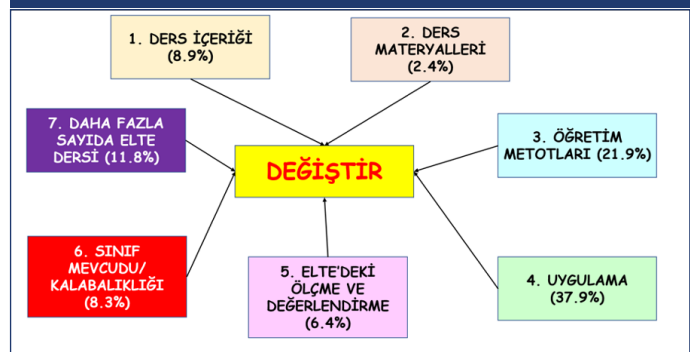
1. DERS İÇERİĞİ (8.9%)

2. DERS MATERYALLERİ (2.4%)

7. DAHA FAZLA SAYIDA ELTE DERSİ (11.8%)

DEĞİŞTİR

3. ÖĞRETİM METOTLARI (21.9%)

6. SINIF MEVCUDU/ KALABALIKLIĞI (8.3%)

5. ELTE'DEKİ ÖLÇME VE DEĞERLENDİRME (6.4%)

4. UYGULAMA (37.9%)